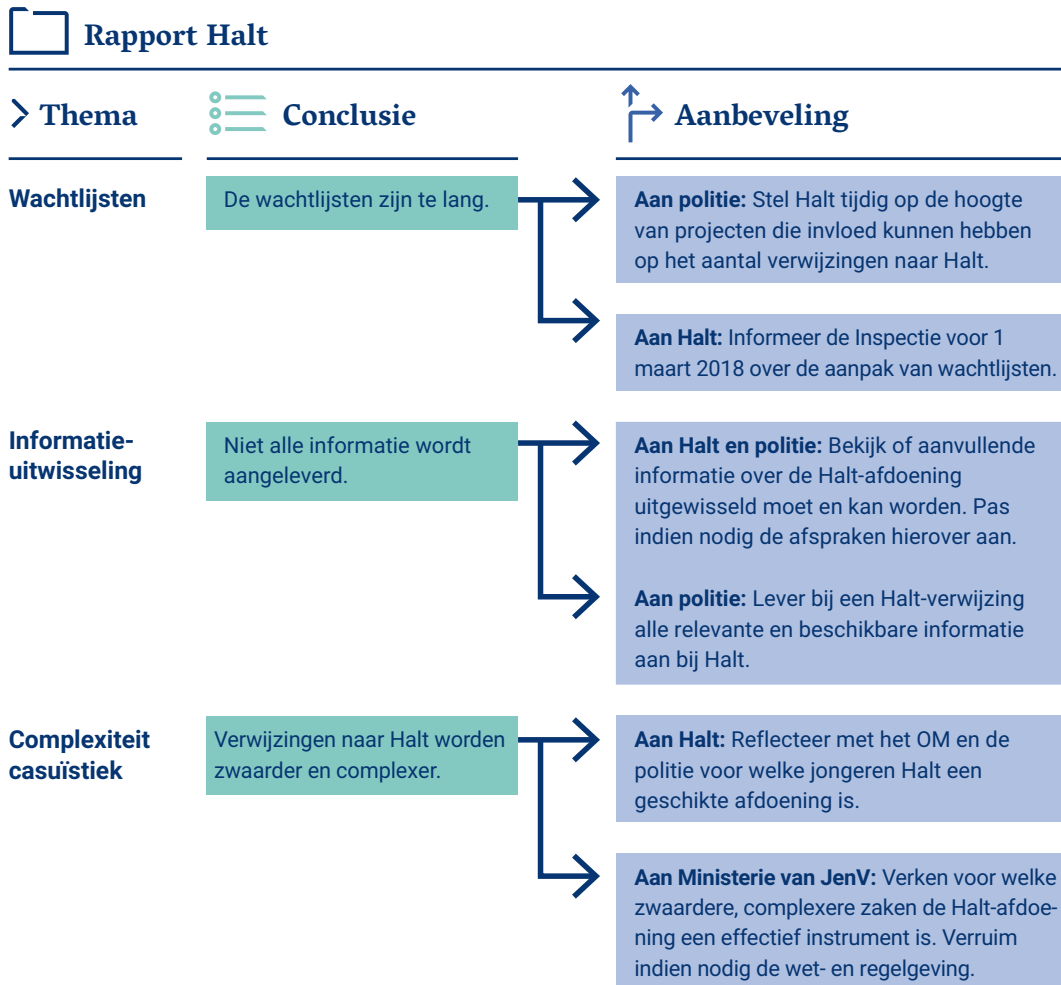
Rapport Halt

Thema

Conclusie

Aanbeveling

Wachtlijsten

De wachtlijsten zijn te lang.

**Aan politie:** Stel Halt tijdig op de hoogte van projecten die invloed kunnen hebben op het aantal verwijzingen naar Halt.

**Aan Halt:** Informeer de Inspectie voor 1 maart 2018 over de aanpak van wachtlijsten.

Informatieuitwisseling

Niet alle informatie wordt aangeleverd.

**Aan Halt en politie:** Bekijk of aanvullende informatie over de Halt-afdoening uitgewisseld moet en kan worden. Pas indien nodig de afspraken hierover aan.

**Aan politie:** Lever bij een Halt-verwijzing alle relevante en beschikbare informatie aan bij Halt.

Complexiteit casuïstiek

Verwijzingen naar Halt worden zwaarder en complexer.

**Aan Halt:** Reflecteer met het OM en de politie voor welke jongeren Halt een geschikte afdoening is.

**Aan Ministerie van JenV:** Verken voor welke zwaardere, complexere zaken de Halt-afdoening een effectief instrument is. Verruim indien nodig de wet- en regelgeving.